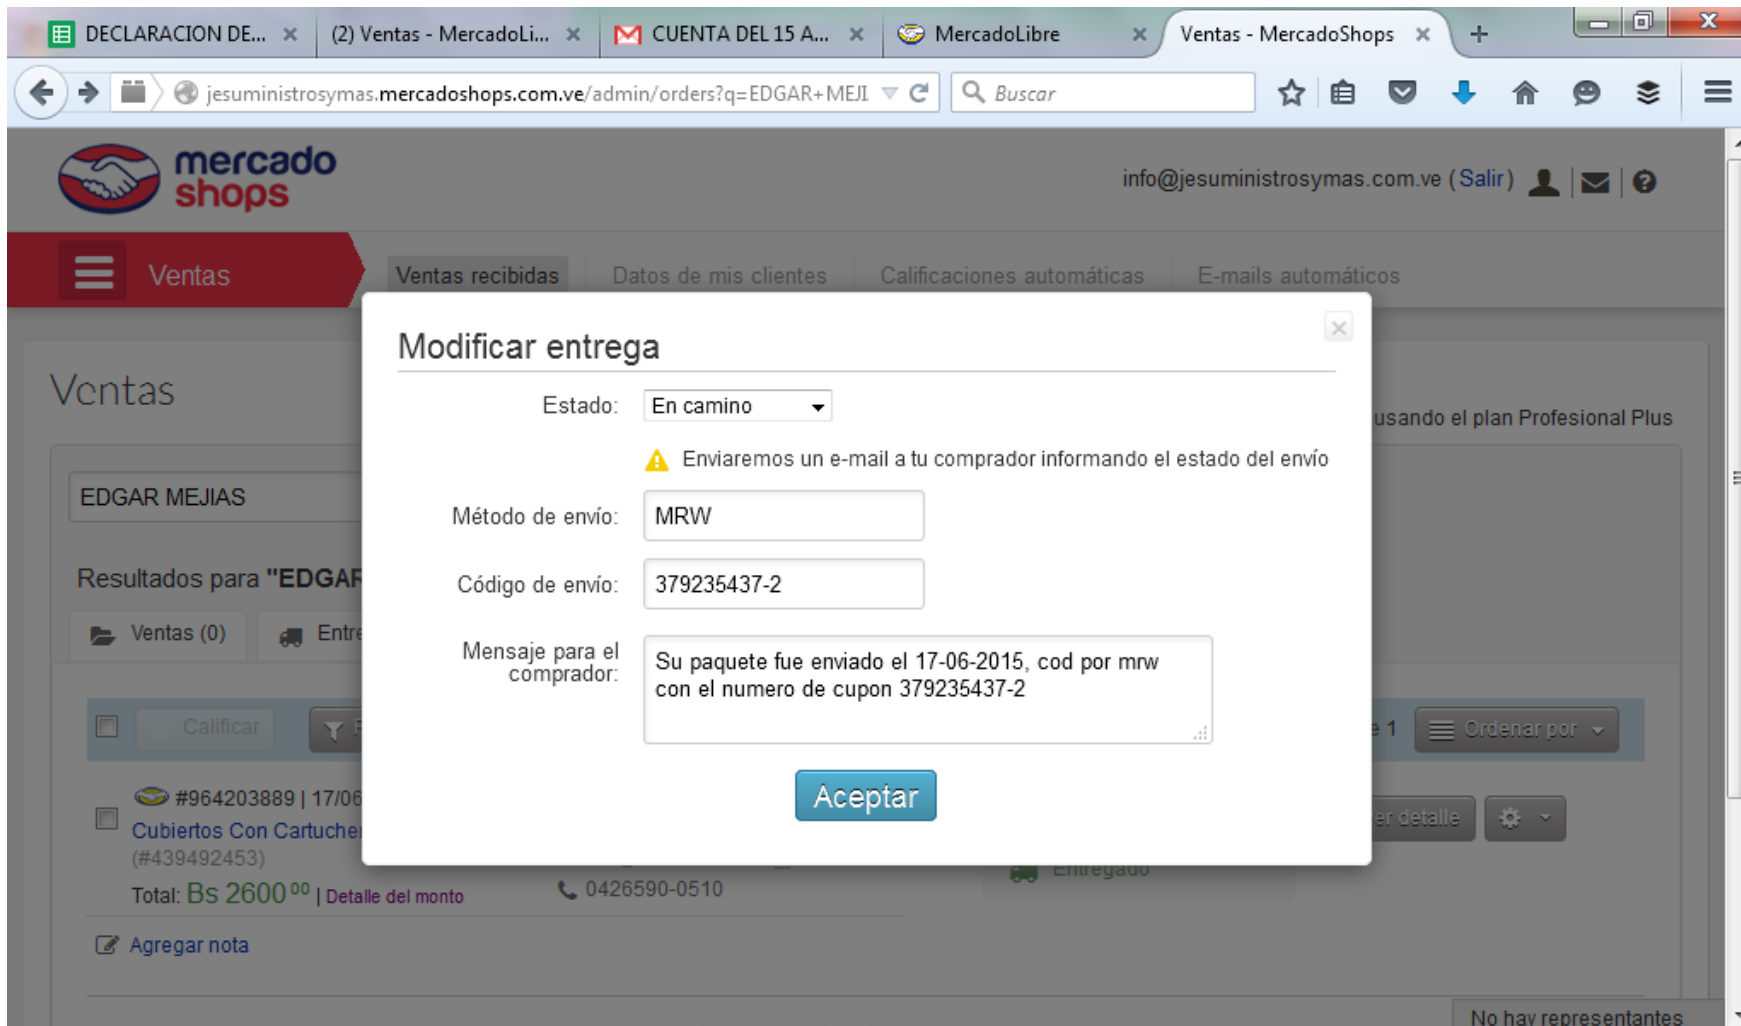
DECLARACION DE... ×
(2) Ventas - MercadoLi... ×
CUENTA DEL 15 A... ×
MercadoLibre ×
Ventas - MercadoShops ×
+

jesuministrosymas.mercadoshops.com.ve/admin/orders?q=EDGAR+MEJI

Buscar

mercado shops

info@jesuministrosymas.com.ve (Salir)

Ventas

Ventas recibidas
Datos de mis clientes
Calificaciones automáticas
E-mails automáticos

Ventas

usando el plan Profesional Plus

EDGAR MEJIAS

Resultados para "EDGAR

Ventas (0)
Entre

Calificar

1
Ordenar por

#964203889 | 17/06
Cubiertos Con Cartuche
(#439492453)
Total: Bs 2600 $^{00}$ | Detalle del monto

0426590-0510

Entregado

er detalle

Agregar nota

No hay representantes

Modificar entrega

Estado: En camino

Enviaremos un e-mail a tu comprador informando el estado del envío

Método de envío: MRW

Código de envío: 379235437-2

Mensaje para el comprador: Su paquete fue enviado el 17-06-2015, cod por mrw con el numero de cupon 379235437-2

Aceptar